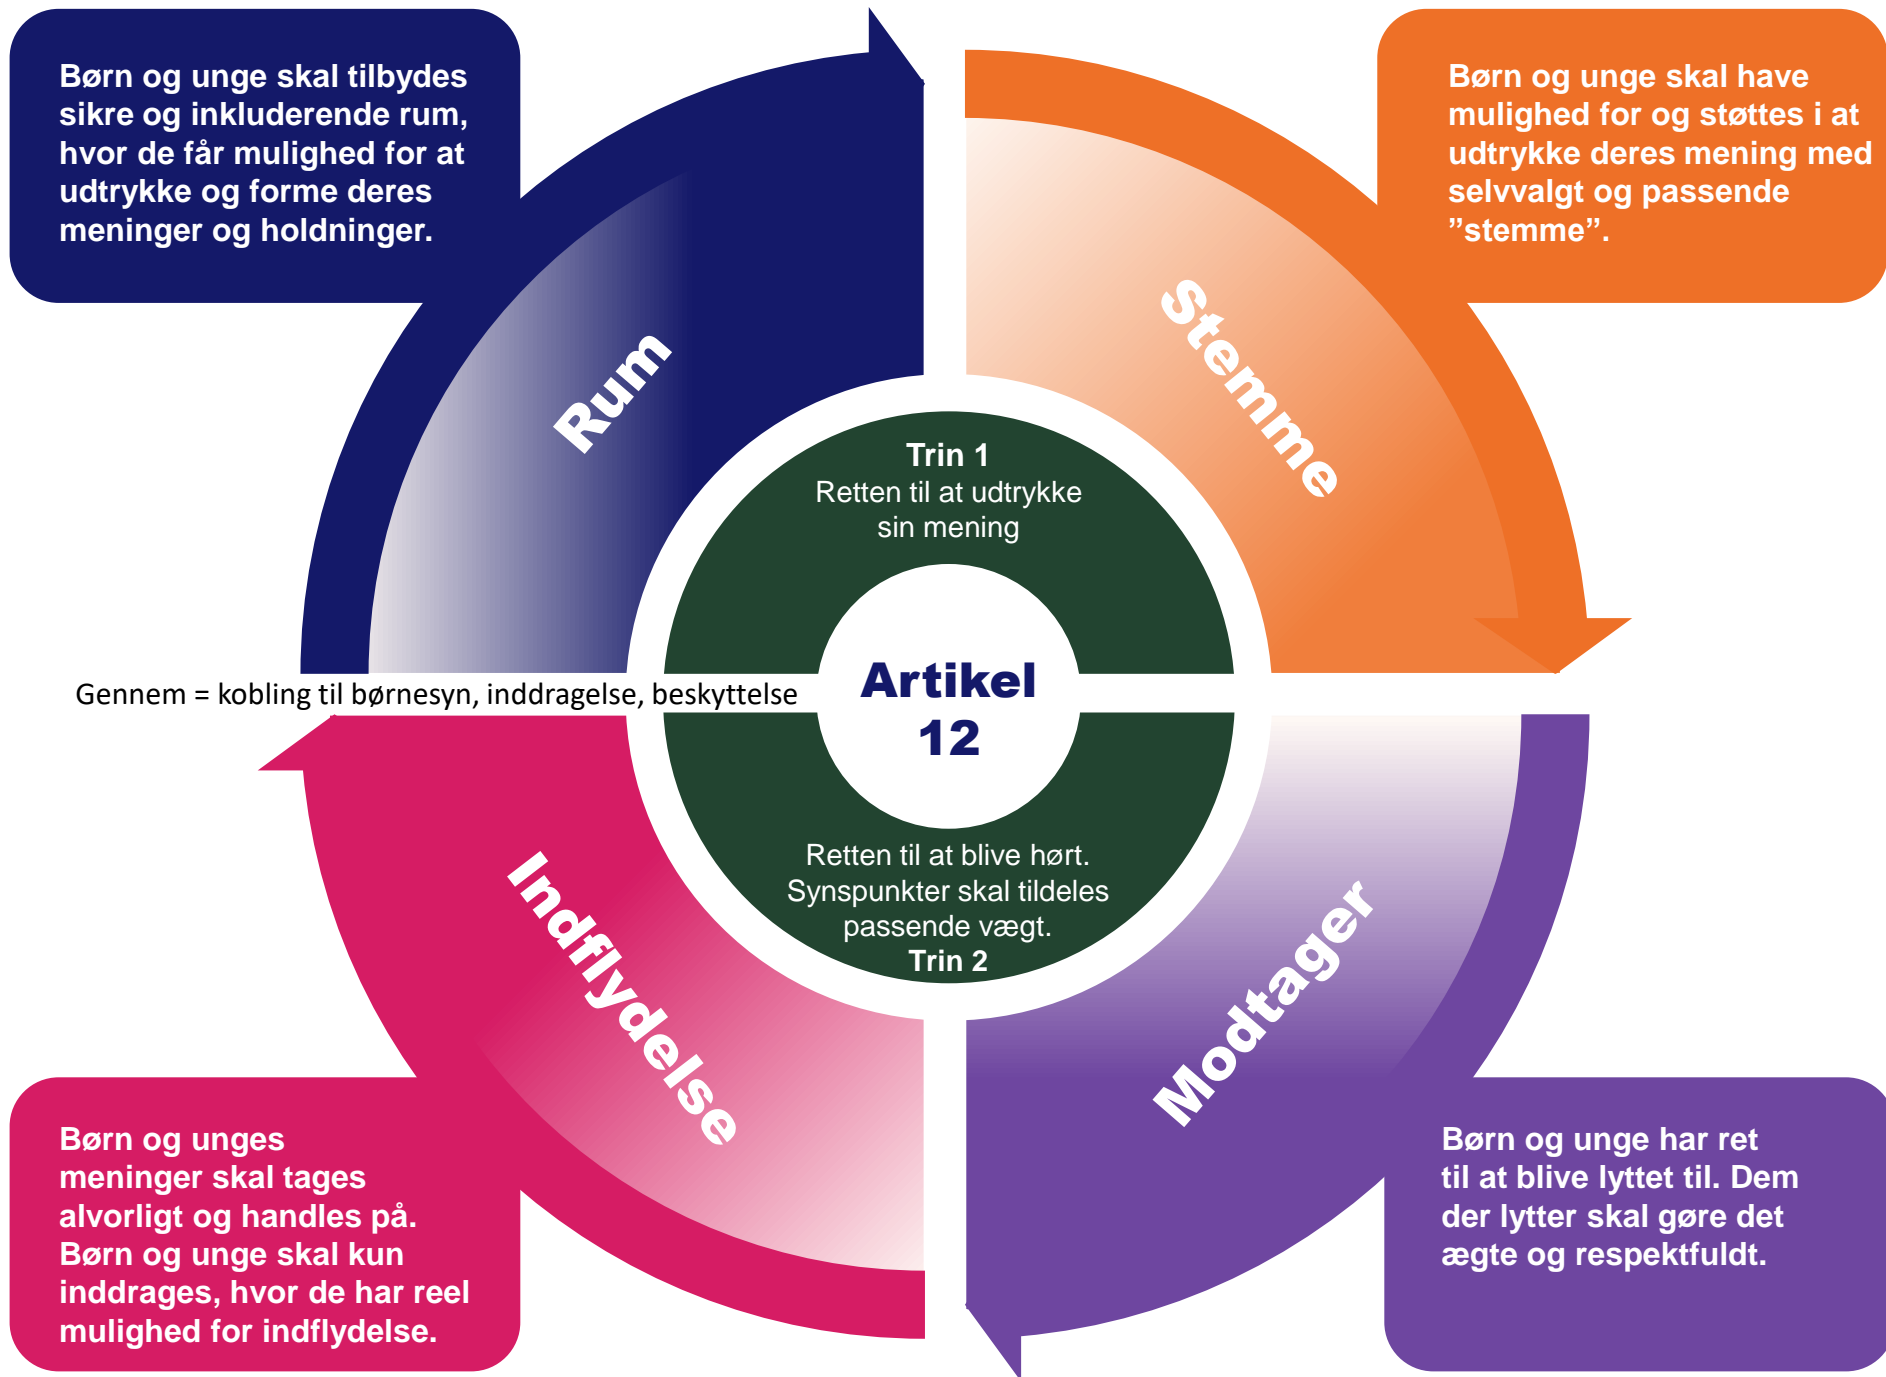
Børn og unge skal tilbydes sikre og inkluderende rum, hvor de får mulighed for at udtrykke og forme deres meninger og holdninger.

Børn og unge skal have mulighed for og støttes i at udtrykke deres mening med selvvalgt og passende ”stemme”.

Rum

Stemme

Trin 1
Retten til at udtrykke sin mening

Artikel 12

Gennem = kobling til børnesyn, inddragelse, beskyttelse

Retten til at blive hørt. Synspunkter skal tildeles passende vægt.
Trin 2

Indflydelse

Modtager

Børn og unges meninger skal tages alvorligt og handles på. Børn og unge skal kun inddrages, hvor de har reel mulighed for indflydelse.

Børn og unge har ret til at blive lyttet til. Dem der lytter skal gøre det ægte og respektfuldt.